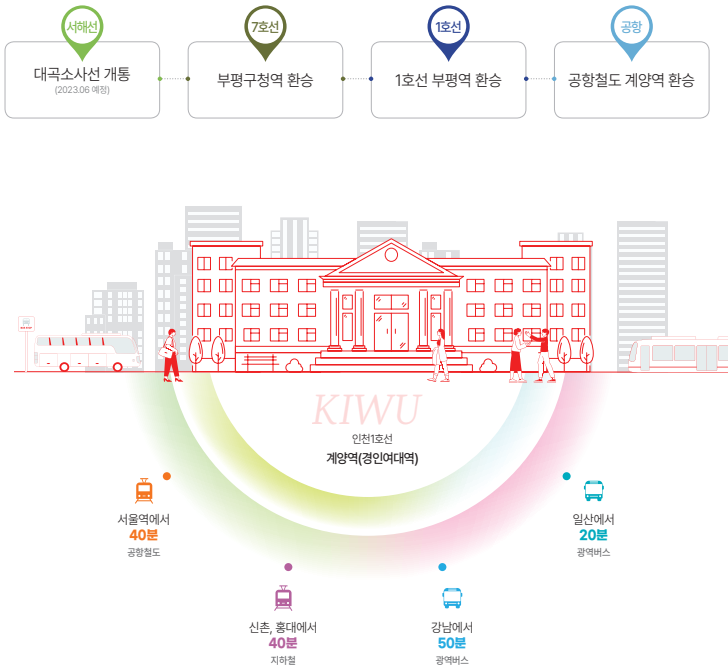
서해선
대곡소사선 개통
(2023.06 예정)

7호선
부평구청역 환승

1호선
1호선 부평역 환승

공항
공항철도 계양역 환승

BUS STOP

KIWU

인천1호선
계양역(경인여대역)

서울역에서
40분
공항철도

신촌, 홍대에서
40분
지하철

강남에서
50분
광역버스

일산에서
20분
광역버스